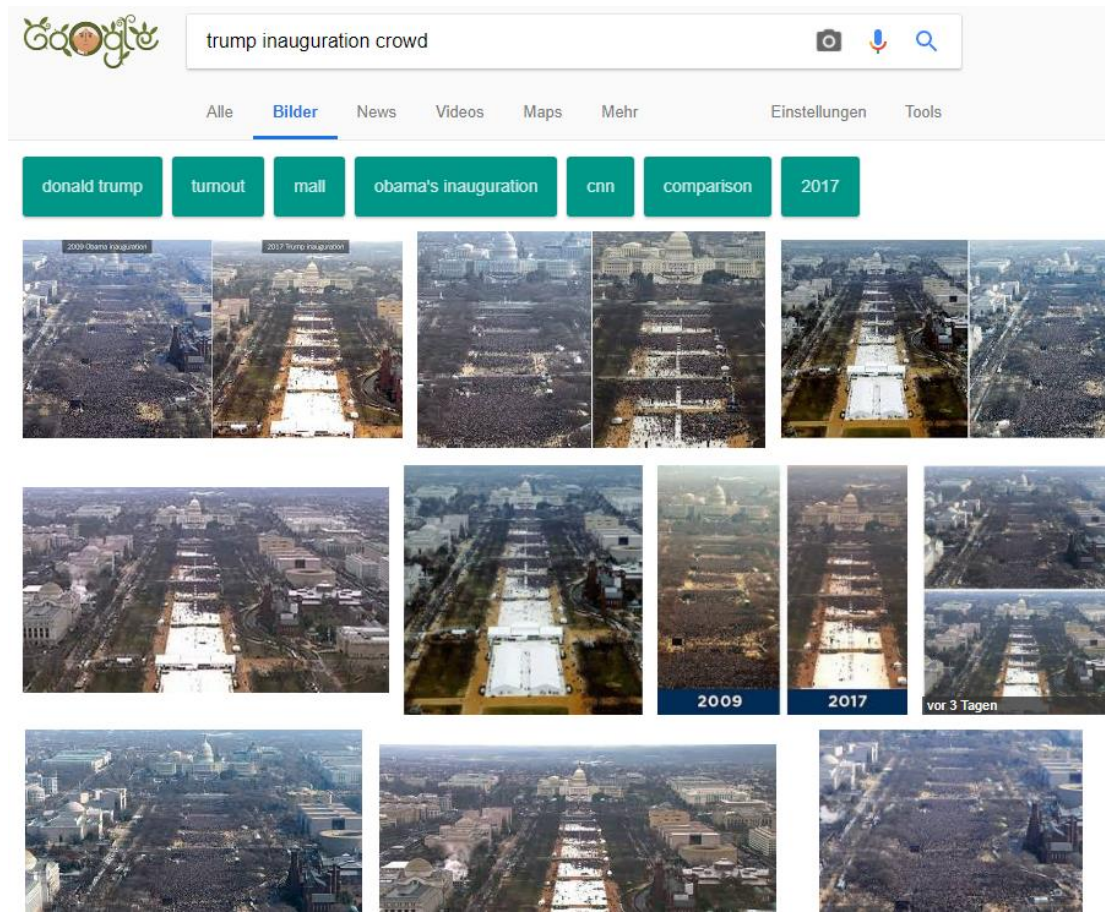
Google

trump inauguration crowd

Alle Bilder News Videos Maps Mehr Einstellungen Tools

donald trump turnout mall obama's inauguration cnn comparison 2017

2009 Obama inauguration

2017 Trump inauguration

2009

2017

vor 3 Tagen